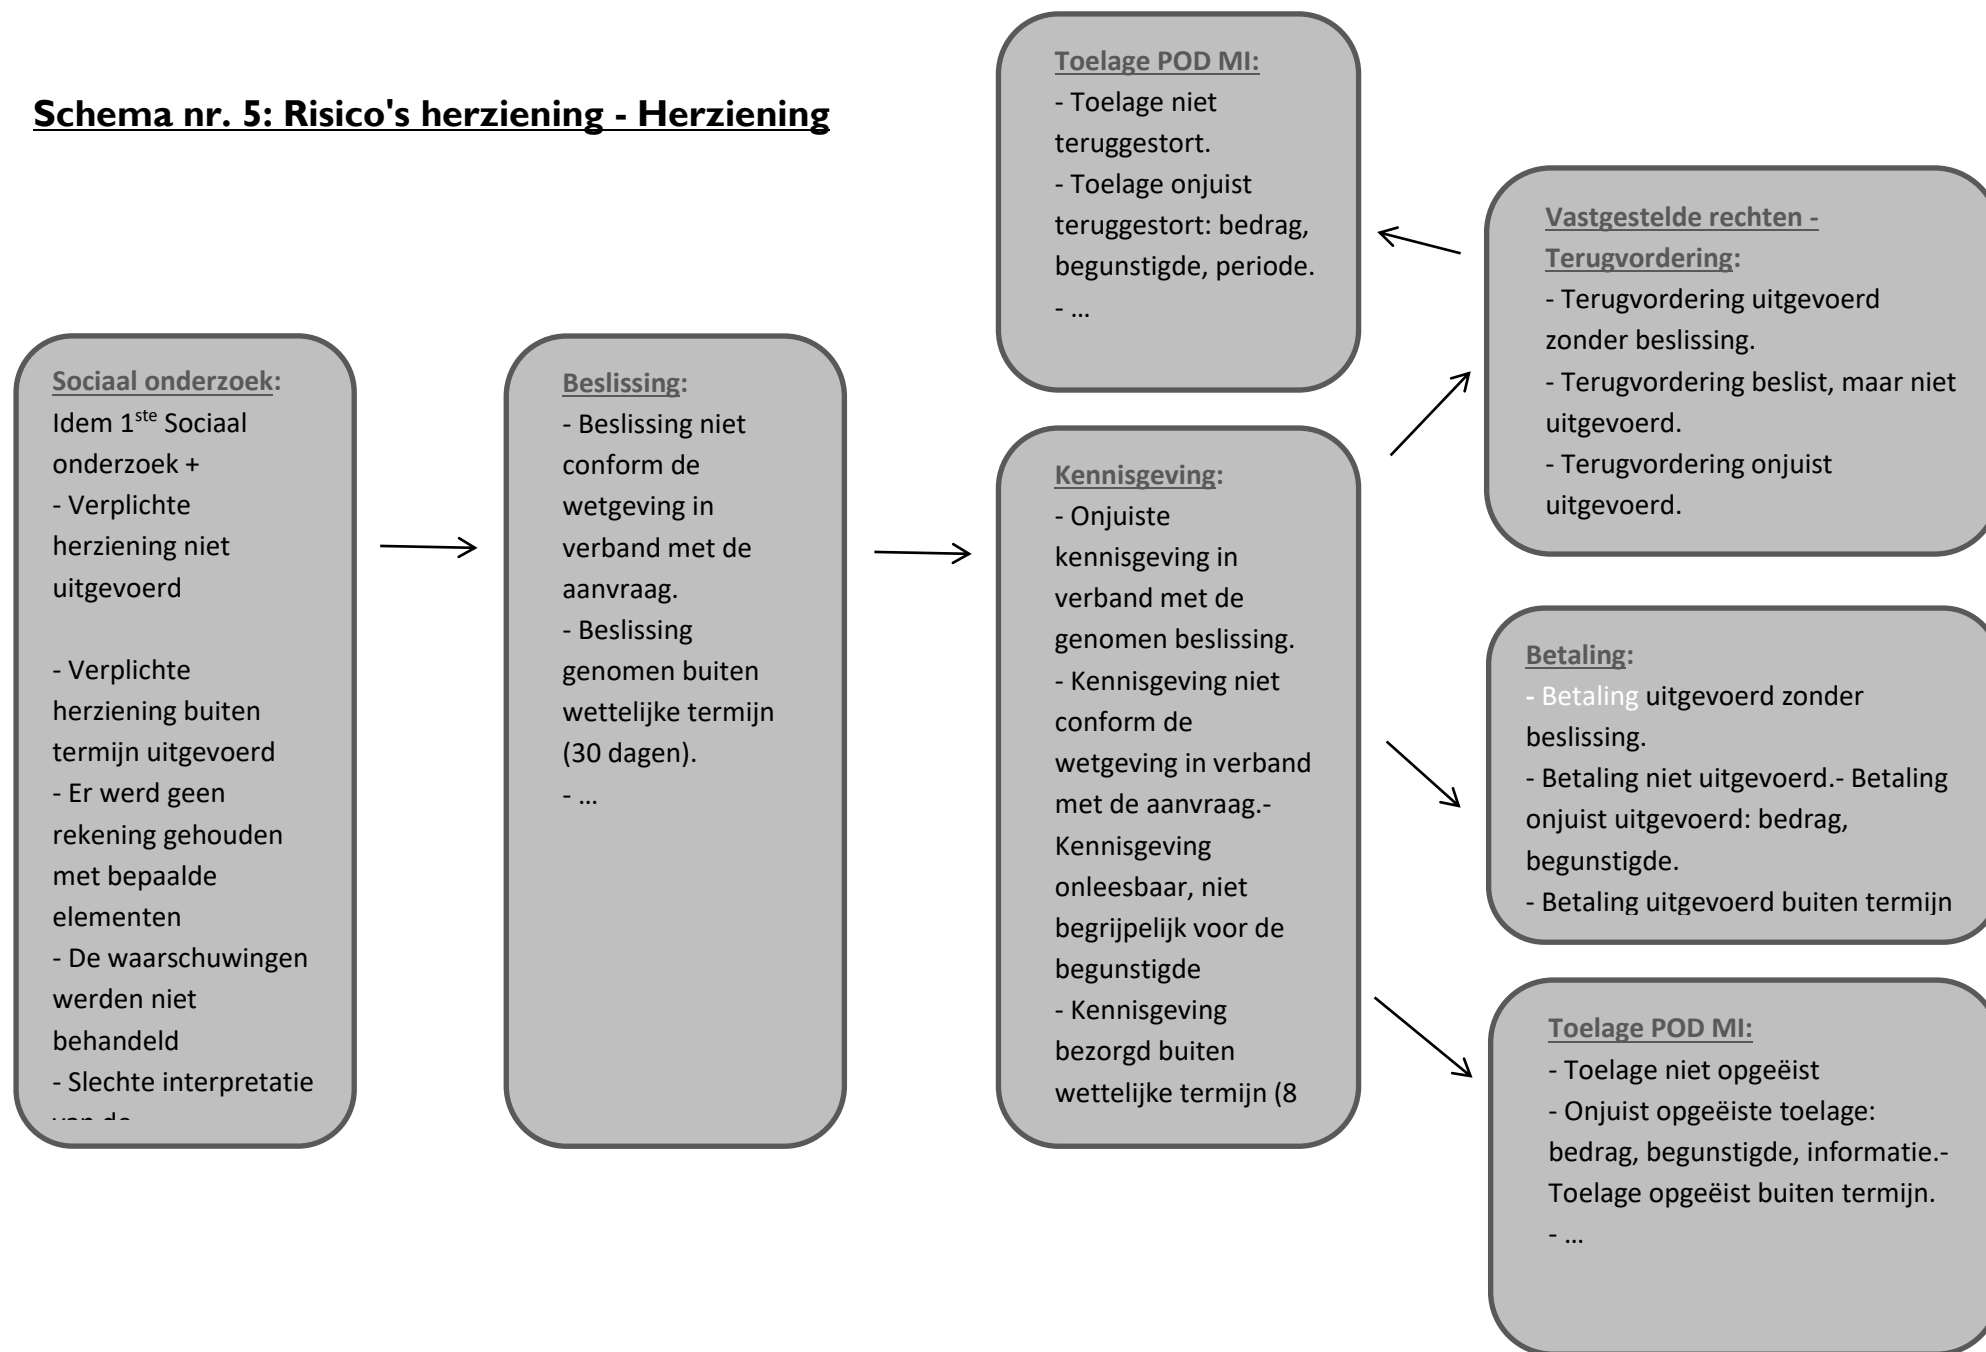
Schema nr. 5: Risico's herziening - Herziening

Sociaal onderzoek:
Idem 1$^{ste}$ Sociaal onderzoek +
- Verplichte herziening niet uitgevoerd

- Verplichte herziening buiten termijn uitgevoerd
- Er werd geen rekening gehouden met bepaalde elementen
- De waarschuwingen werden niet behandeld
- Slechte interpretatie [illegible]

Beslissing:
- Beslissing niet conform de wetgeving in verband met de aanvraag.
- Beslissing genomen buiten wettelijke termijn (30 dagen).
- …

Toelage POD MI:
- Toelage niet teruggestort.
- Toelage onjuist teruggestort: bedrag, begunstigde, periode.
- …

Kennisgeving:
- Onjuiste kennisgeving in verband met de genomen beslissing.
- Kennisgeving niet conform de wetgeving in verband met de aanvraag.- Kennisgeving onleesbaar, niet begrijpelijk voor de begunstigde
- Kennisgeving bezorgd buiten wettelijke termijn (8

Vastgestelde rechten - Terugvordering:
- Terugvordering uitgevoerd zonder beslissing.
- Terugvordering beslist, maar niet uitgevoerd.
- Terugvordering onjuist uitgevoerd.

Betaling:
- Betaling uitgevoerd zonder beslissing.
- Betaling niet uitgevoerd.- Betaling onjuist uitgevoerd: bedrag, begunstigde.
- Betaling uitgevoerd buiten termijn

Toelage POD MI:
- Toelage niet opgeëist
- Onjuist opgeëiste toelage: bedrag, begunstigde, informatie.- Toelage opgeëist buiten termijn.
- …